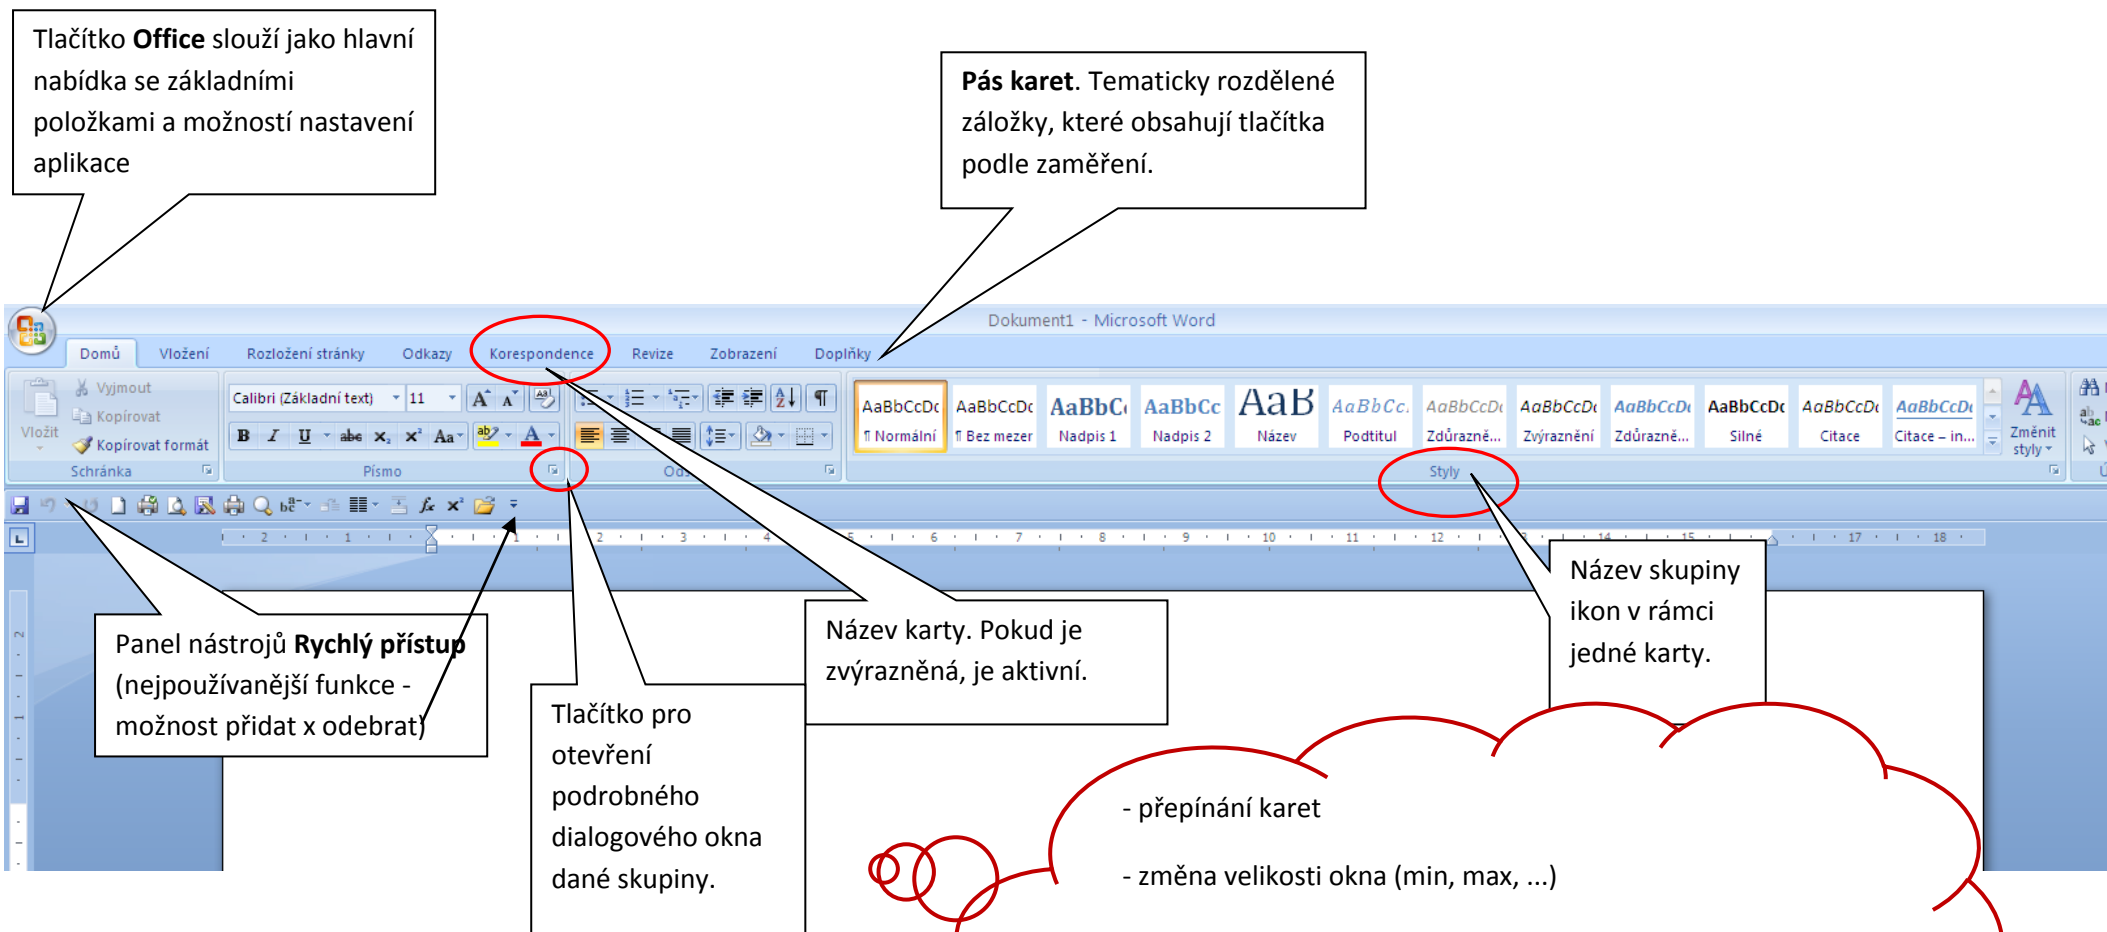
Tlačítko **Office** slouží jako hlavní nabídka se základními položkami a možností nastavení aplikace

**Pás karet**. Tematicky rozdělené záložky, které obsahují tlačítka podle zaměření.

Dokument1 - Microsoft Word

Domů Vložení Rozložení stránky Odkazy Korespondence Revize Zobrazení Doplňky

Vložit Vyjmout Kopírovat Kopírovat formát Schránka

Calibri (Základní text) 11 Písmo

Od

AaBbCcDc ¶ Normální | AaBbCcDc ¶ Bez mezer | AaBbCc Nadpis 1 | AaBbCc Nadpis 2 | AaB Název | AaBbCc. Podtitul | AaBbCcDc Zdůrazně... | AaBbCcDc Zvýraznění | AaBbCcDc Zdůrazně... | AaBbCcDc Silné | AaBbCcDc Citace | AaBbCcDc Citace – in... | Změnit styly

Styly

Panel nástrojů **Rychlý přístup** (nejpoužívanější funkce - možnost přidat x odebrat)

Tlačítko pro otevření podrobného dialogového okna dané skupiny.

Název karty. Pokud je zvýrazněná, je aktivní.

Název skupiny ikon v rámci jedné karty.

- přepínání karet

- změna velikosti okna (min, max, ...)